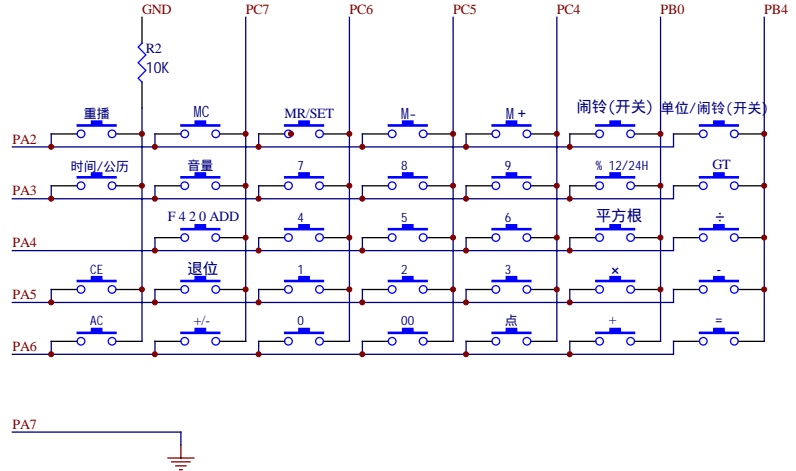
GND PC7 PC6 PC5 PC4 PB0 PB4

R2
10K

重播 MC MR/SET M- M + 闹铃(开关) 单位/闹铃(开关)
PA2
时间/公历 音量 7 8 9 % 12/24H GT
PA3
F 4 2 0 ADD 4 5 6 平方根 ÷
PA4
CE 退位 1 2 3 × -
PA5
AC +/- 0 00 点 + =
PA6

PA7